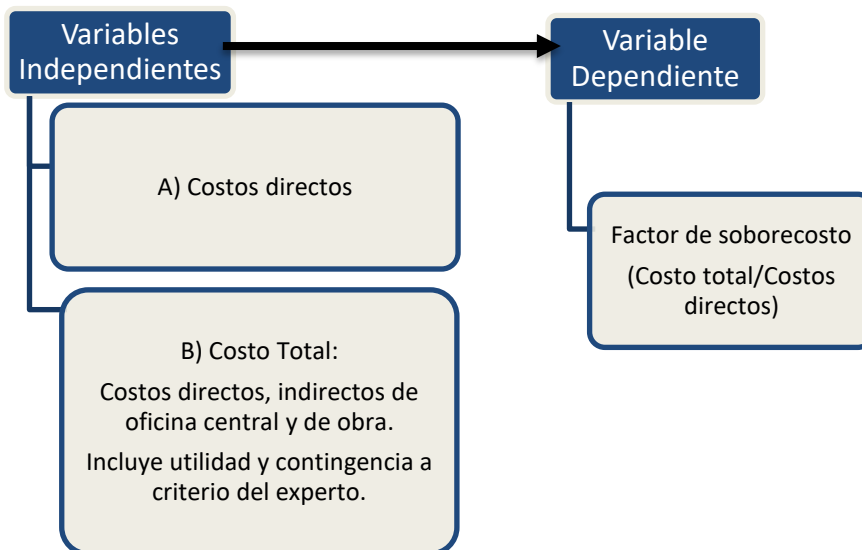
Variables Independientes

Variable Dependiente

A) Costos directos

B) Costo Total:

Costos directos, indirectos de oficina central y de obra.

Incluye utilidad y contingencia a criterio del experto.

Factor de soborecosto

(Costo total/Costos directos)